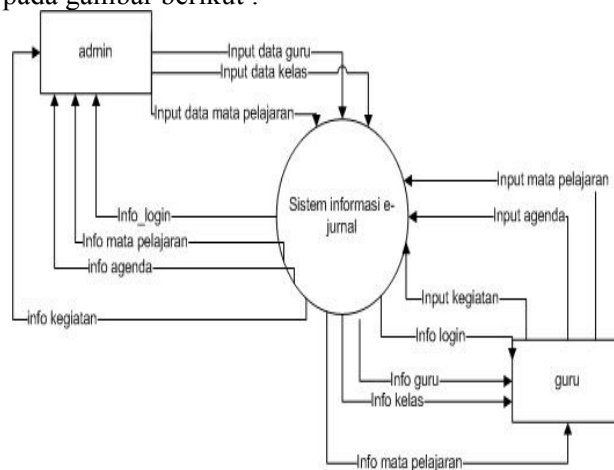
pada gambar berikut :

admin

Input data guru

Input data kelas

Input data mata pelajaran

Input mata pelajaran

Sistem informasi e-jurnal

Info_login

Input agenda

Info mata pelajaran

info agenda

Input kegiatan

info kegiatan

Info login

Info guru

guru

Info kelas

Info mata pelajaran